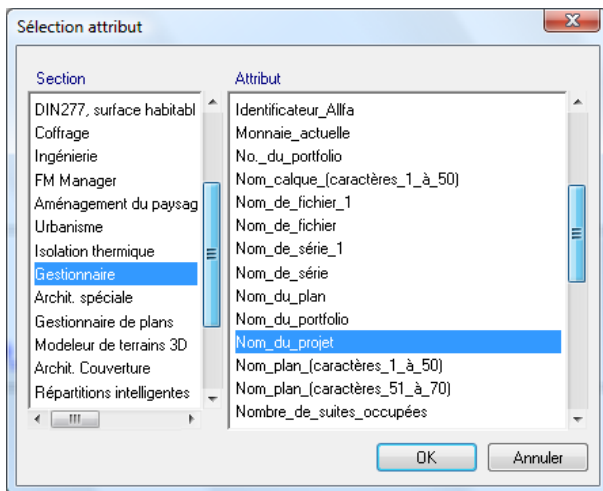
Sélection attribut

Section
DIN277, surface habitabl
Coffrage
Ingénierie
FM Manager
Aménagement du paysag
Urbanisme
Isolation thermique
Gestionnaire
Archit. spéciale
Gestionnaire de plans
Modeleur de terrains 3D
Archit. Couverture
Répartitions intelligentes

Attribut
Identificateur_Allfa
Monnaie_actuelle
No._du_portfolio
Nom_calque_(caractères_1_à_50)
Nom_de_fichier_1
Nom_de_fichier
Nom_de_série_1
Nom_de_série
Nom_du_plan
Nom_du_portfolio
Nom_du_projet
Nom_plan_(caractères_1_à_50)
Nom_plan_(caractères_51_à_70)
Nombre_de_suites_occupées

OK
Annuler